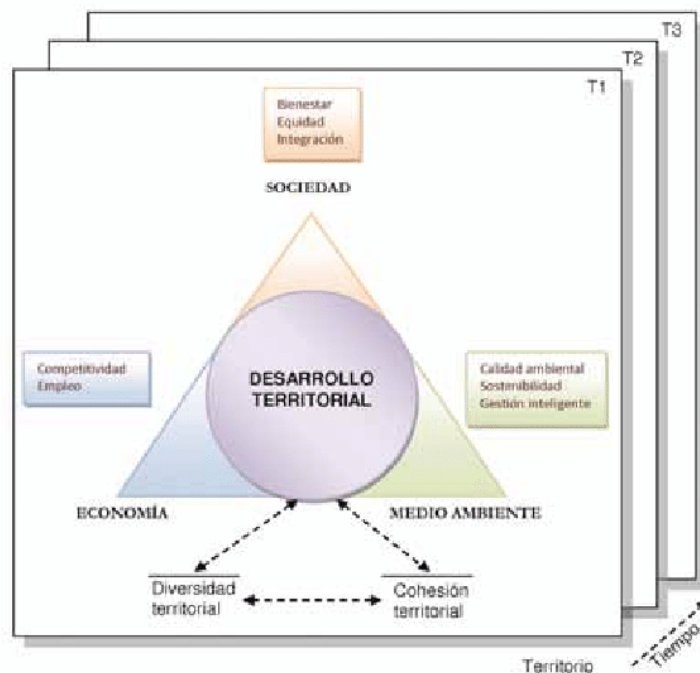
T3

T2

T1

Bienestar
Equidad
Integración

SOCIEDAD

Competitividad
Empleo

DESARROLLO TERRITORIAL

Calidad ambiental
Sostenibilidad
Gestión inteligente

ECONOMÍA

MEDIO AMBIENTE

Diversidad territorial

Cohesión territorial

Territorio

Tiempo